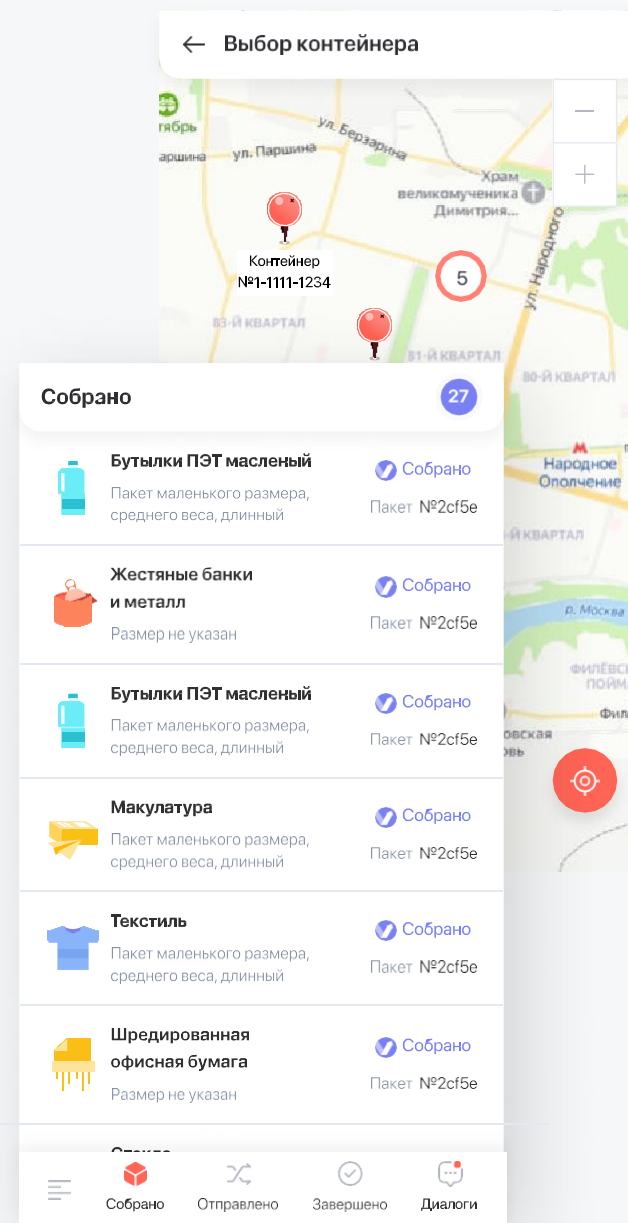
Выбор контейнера

тябрь
ул. Берзарина
аршина ул. Паршина
Храм великомученика Димитрия...
Контейнер №1-1111-1234
5
ул. Народного
83-Й КВАРТАЛ
81-Й КВАРТАЛ
80-Й КВАРТАЛ
Народное Ополчение
КВАРТАЛ
р. Москва
ФИЛЁВСКАЯ ПОЙМА
Фил
ковская

Собрано 27

Бутылки ПЭТ масленый
Пакет маленького размера, среднего веса, длинный
Собрано
Пакет №2cf5e

Жестяные банки и металл
Размер не указан
Собрано
Пакет №2cf5e

Бутылки ПЭТ масленый
Пакет маленького размера, среднего веса, длинный
Собрано
Пакет №2cf5e

Макулатура
Пакет маленького размера, среднего веса, длинный
Собрано
Пакет №2cf5e

Текстиль
Пакет маленького размера, среднего веса, длинный
Собрано
Пакет №2cf5e

Шредированная офисная бумага
Размер не указан
Собрано
Пакет №2cf5e

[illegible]

Собрано Отправлено Завершено Диалоги